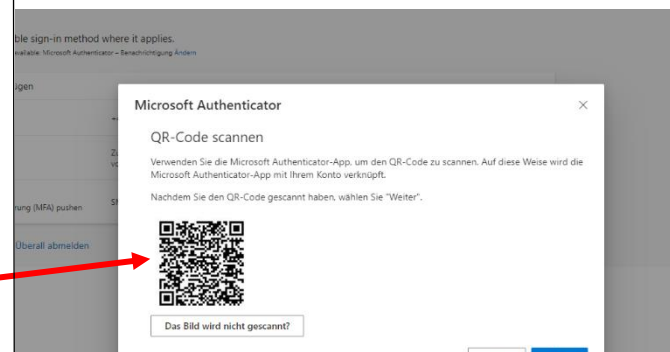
ble sign-in method where it applies.
vailable: Microsoft Authenticator – Benachrichtigung Ändern

ügen

Zu
vo

rung (MFA) pushen

Überall abmelden

Microsoft Authenticator

×

QR-Code scannen

Verwenden Sie die Microsoft Authenticator-App, um den QR-Code zu scannen. Auf diese Weise wird die Microsoft Authenticator-App mit Ihrem Konto verknüpft.

Nachdem Sie den QR-Code gescannt haben, wählen Sie "Weiter".

Das Bild wird nicht gescannt?